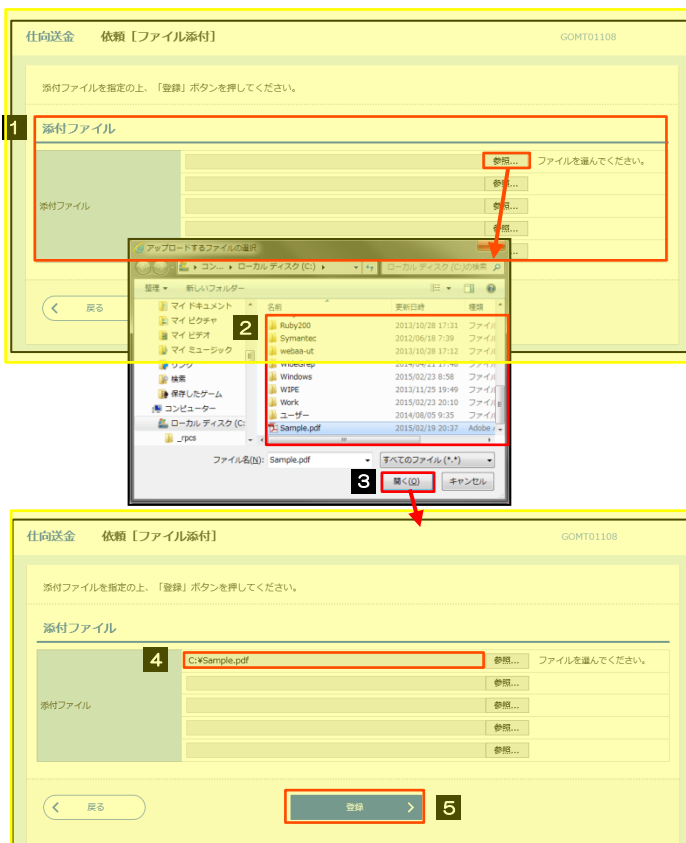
仕向送金　依頼［ファイル添付］　GOMT01108

添付ファイルを指定の上、「登録」ボタンを押してください。

1

添付ファイル

添付ファイル

参照...　ファイルを選んでください。
参照...
参照...
参照...
参照...

戻る

アップロードするファイルの選択

コン... ▸ ローカル ディスク (C:) ▸　ローカル ディスク (C:)の検索

整理 ▾　新しいフォルダー

マイ ドキュメント
マイ ピクチャ
マイ ビデオ
マイ ミュージック
リンク
検索
保存したゲーム
コンピューター
ローカル ディスク (C:
_rpcs

2

| 名前 | 更新日時 | 種類 |
|---|---|---|
| Ruby200 | 2013/10/28 17:31 | ファイル |
| Symantec | 2012/06/18 7:39 | ファイル |
| webaa-ut | 2013/10/28 17:12 | ファイル |
| WideGrep | 2014/04/21 17:48 | ファイル |
| Windows | 2015/02/23 8:58 | ファイル |
| WIPE | 2013/11/25 19:49 | ファイル |
| Work | 2015/02/23 20:10 | ファイル |
| ユーザー | 2014/08/05 9:35 | ファイル |
| Sample.pdf | 2015/02/19 20:37 | Adobe A |

ファイル名(N): Sample.pdf　すべてのファイル (*.*)

3　開く(O)　キャンセル

仕向送金　依頼［ファイル添付］　GOMT01108

添付ファイルを指定の上、「登録」ボタンを押してください。

添付ファイル

添付ファイル

4　C:¥Sample.pdf　参照...　ファイルを選んでください。
参照...
参照...
参照...
参照...

戻る　登録　5